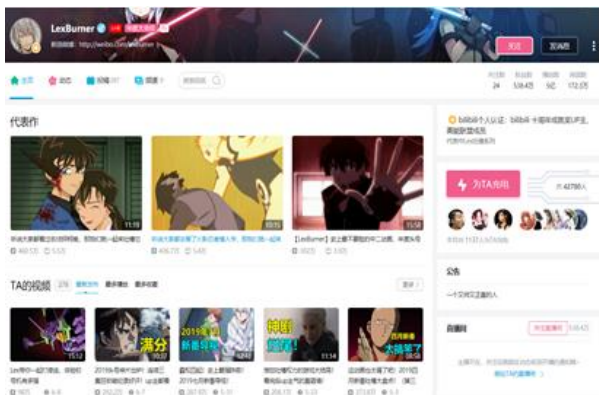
LexBurner
新浪微博: http://weibo.com/lexburner

关注
发消息

主页
动态
投稿
频道

关注数
粉丝数
获赞数
播放数

代表作

11:19
10:15
15:58

【LexBurner】史上最不要脸的中二动画，中国为何

TA的视频

满分

2019年
新番导视

神剧

大结局

11:12
02:22
14:17
11:54

bilibili 个人认证：bilibili 知名UP主

为TA充电

公告

直播间